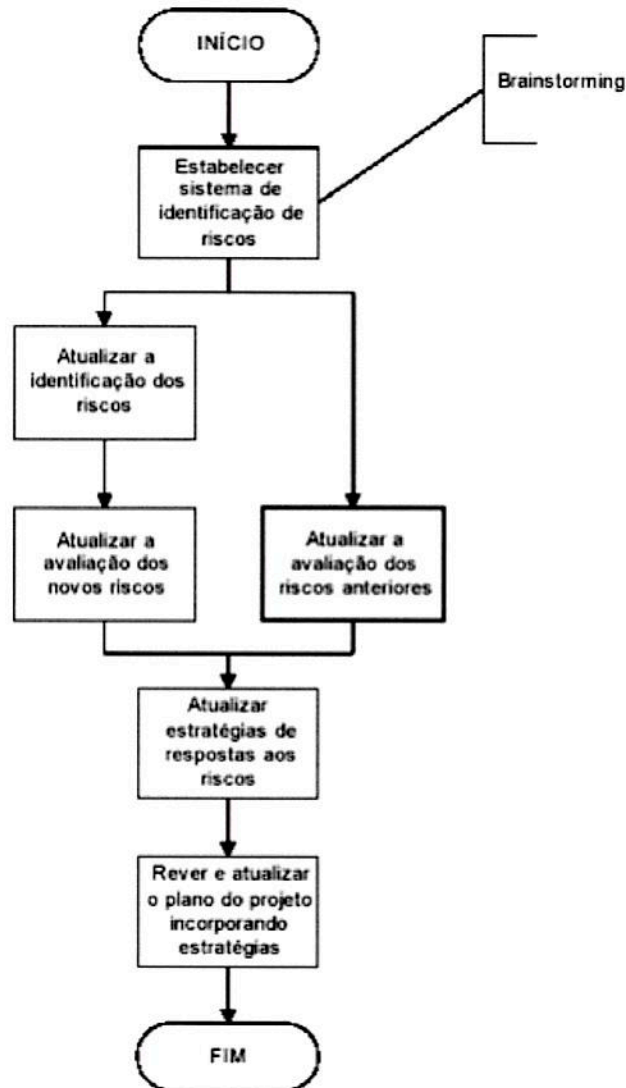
INÍCIO

Brainstorming

Estabelecer sistema de identificação de riscos

Atualizar a identificação dos riscos

Atualizar a avaliação dos novos riscos

Atualizar a avaliação dos riscos anteriores

Atualizar estratégias de respostas aos riscos

Rever e atualizar o plano do projeto incorporando estratégias

FIM